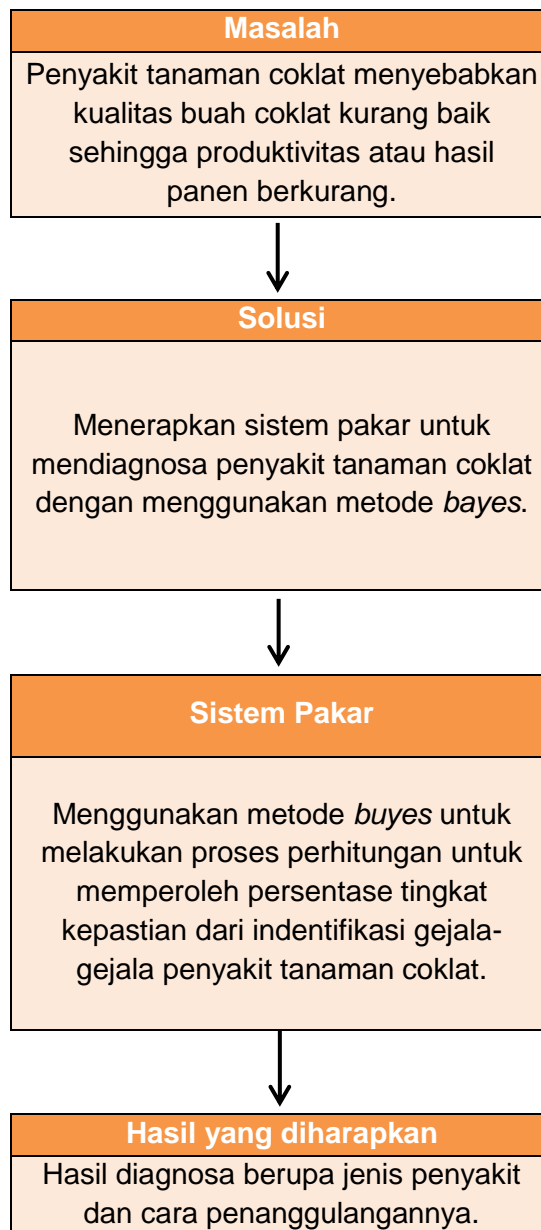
Masalah

Penyakit tanaman coklat menyebabkan kualitas buah coklat kurang baik sehingga produktivitas atau hasil panen berkurang.

Solusi

Menerapkan sistem pakar untuk mendiagnosa penyakit tanaman coklat dengan menggunakan metode *bayes*.

Sistem Pakar

Menggunakan metode *buyes* untuk melakukan proses perhitungan untuk memperoleh persentase tingkat kepastian dari indentifikasi gejala-gejala penyakit tanaman coklat.

Hasil yang diharapkan

Hasil diagnosa berupa jenis penyakit dan cara penanggulangannya.